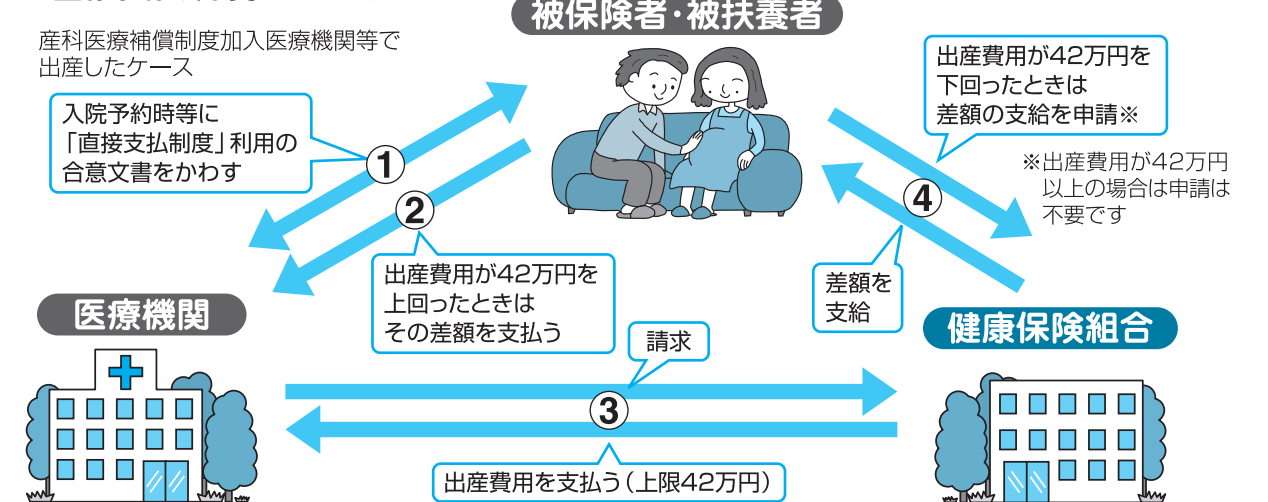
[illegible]

産科医療補償制度加入医療機関等で出産したケース

被保険者・被扶養者

入院予約時等に「直接支払制度」利用の合意文書をかわす

①

②

出産費用が42万円を上回ったときはその差額を支払う

医療機関

出産費用が42万円を下回ったときは差額の支給を申請※

※出産費用が42万円以上の場合は申請は不要です

④

差額を支給

健康保険組合

請求

③

出産費用を支払う（上限42万円）